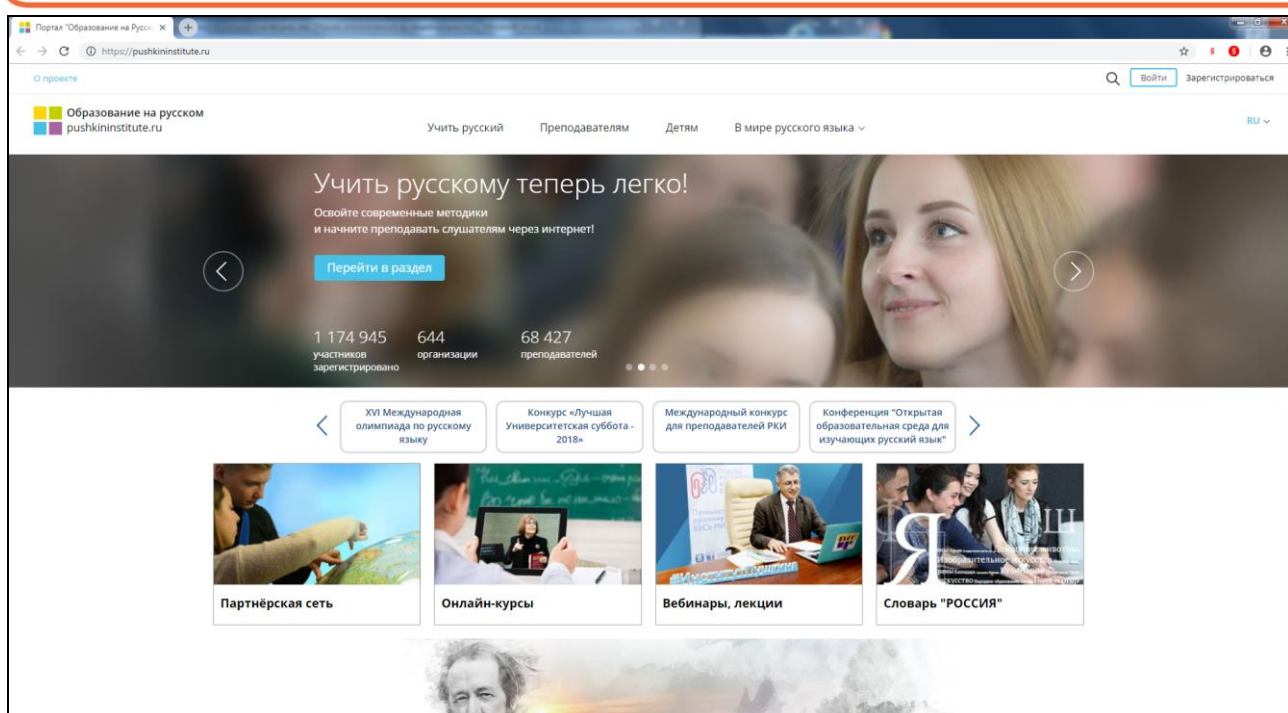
Портал "Образование на Русс ×

https://pushkininstitute.ru

О проекте

Войти Зарегистрироваться

Образование на русском
pushkininstitute.ru

Учить русский Преподавателям Детям В мире русского языка

RU

Учить русскому теперь легко!
Освойте современные методики
и начните преподавать слушателям через интернет!

Перейти в раздел

1 174 945
участников зарегистрировано

644
организации

68 427
преподавателей

XVI Международная олимпиада по русскому языку

Конкурс «Лучшая Университетская суббота - 2018»

Международный конкурс для преподавателей РКИ

Конференция "Открытая образовательная среда для изучающих русский язык"

Партнёрская сеть

Онлайн-курсы

Вебинары, лекции

Словарь "РОССИЯ"